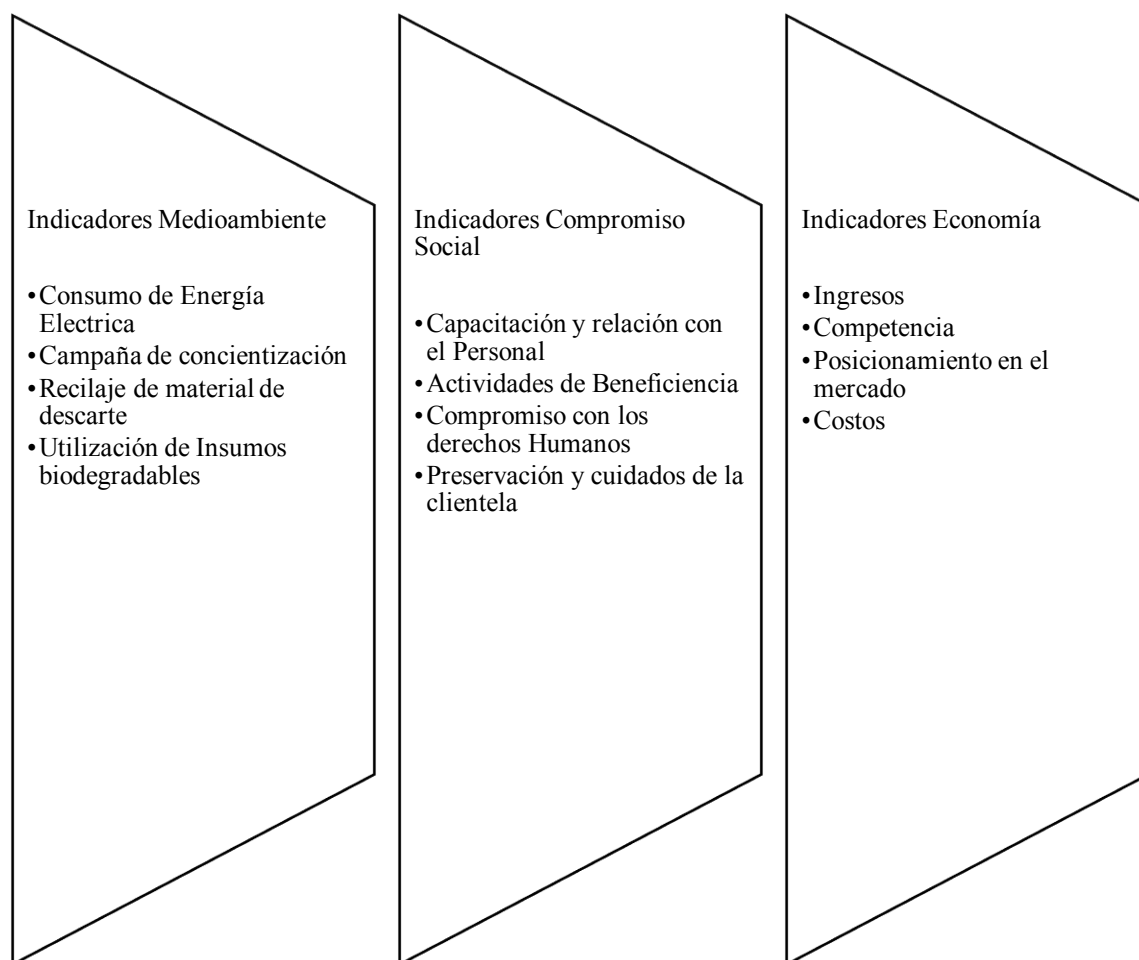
Indicadores Medioambiente

- Consumo de Energía Electrica
- Campaña de concientización
- Recilaje de material de descarte
- Utilización de Insumos biodegradables

Indicadores Compromiso Social

- Capacitación y relación con el Personal
- Actividades de Beneficiencia
- Compromiso con los derechos Humanos
- Preservación y cuidados de la clientela

Indicadores Economía

- Ingresos
- Competencia
- Posicionamiento en el mercado
- Costos